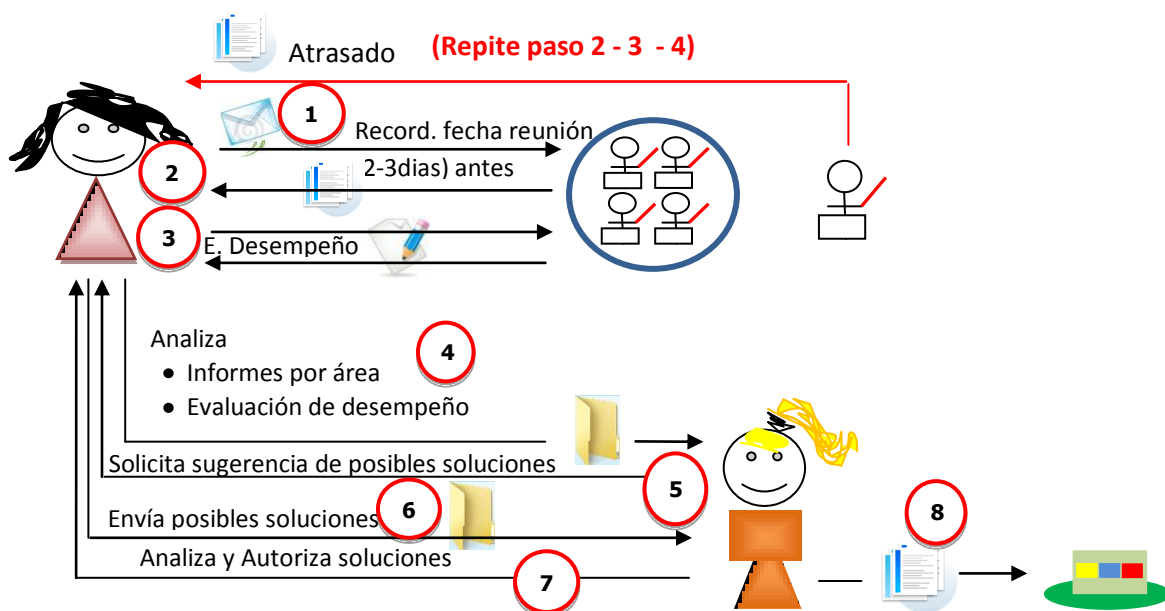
Atrasado (Repite paso 2 - 3 - 4)

1

Record. fecha reunión

2

2-3dias) antes

3

E. Desempeño

Analiza

4

- Informes por área
- Evaluación de desempeño

Solicita sugerencia de posibles soluciones

5

6

Envía posibles soluciones

8

Analiza y Autoriza soluciones

7